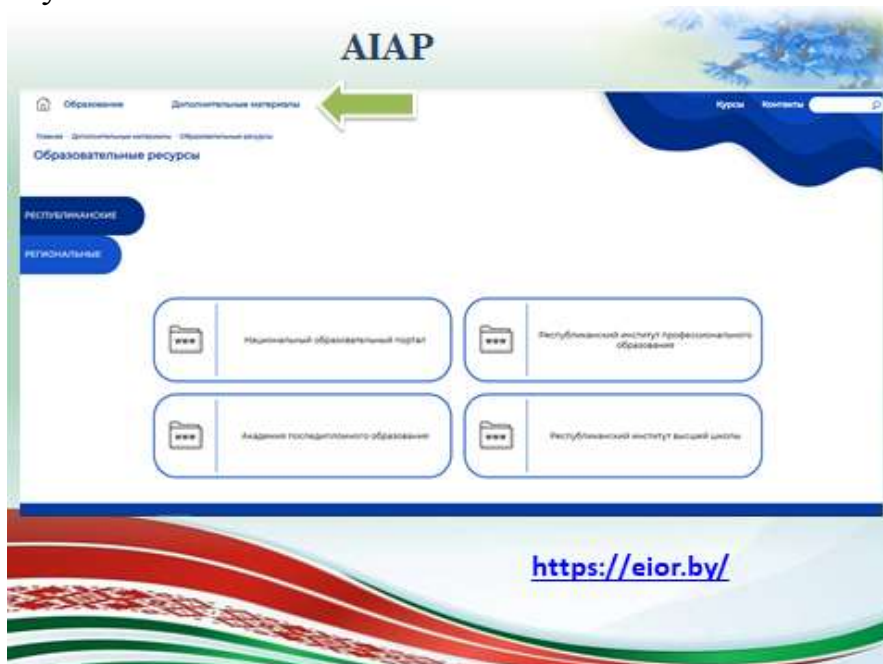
AIAP

Образование Дополнительные материалы

Курсы Контакты

Главная · Дополнительные материалы · Образовательные ресурсы

Образовательные ресурсы

РЕСПУБЛИКАНСКИЕ

РЕГИОНАЛЬНЫЕ

Национальный образовательный портал

Республиканский институт профессионального образования

Академия последипломного образования

Республиканский институт высшей школы

https://eior.by/